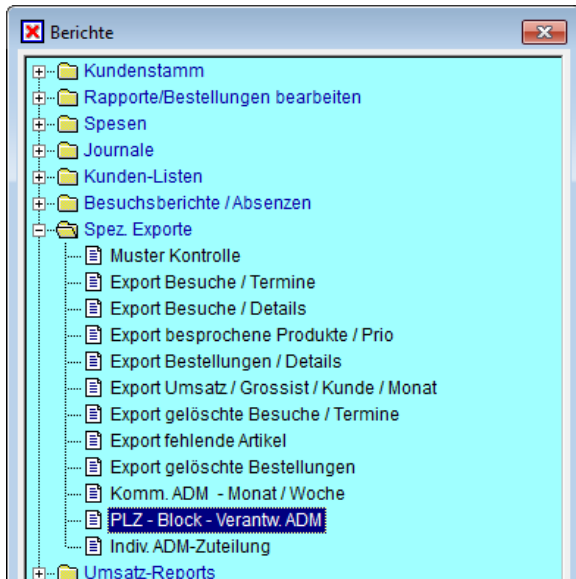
Berichte

Kundenstamm
Rapporte/Bestellungen bearbeiten
Spesen
Journale
Kunden-Listen
Besuchsberichte / Absenzen
Spez. Exporte
Muster Kontrolle
Export Besuche / Termine
Export Besuche / Details
Export besprochene Produkte / Prio
Export Bestellungen / Details
Export Umsatz / Grossist / Kunde / Monat
Export gelöschte Besuche / Termine
Export fehlende Artikel
Export gelöschte Bestellungen
Komm. ADM - Monat / Woche
PLZ - Block - Verantw. ADM
Indiv. ADM-Zuteilung
Umsatz-Reports